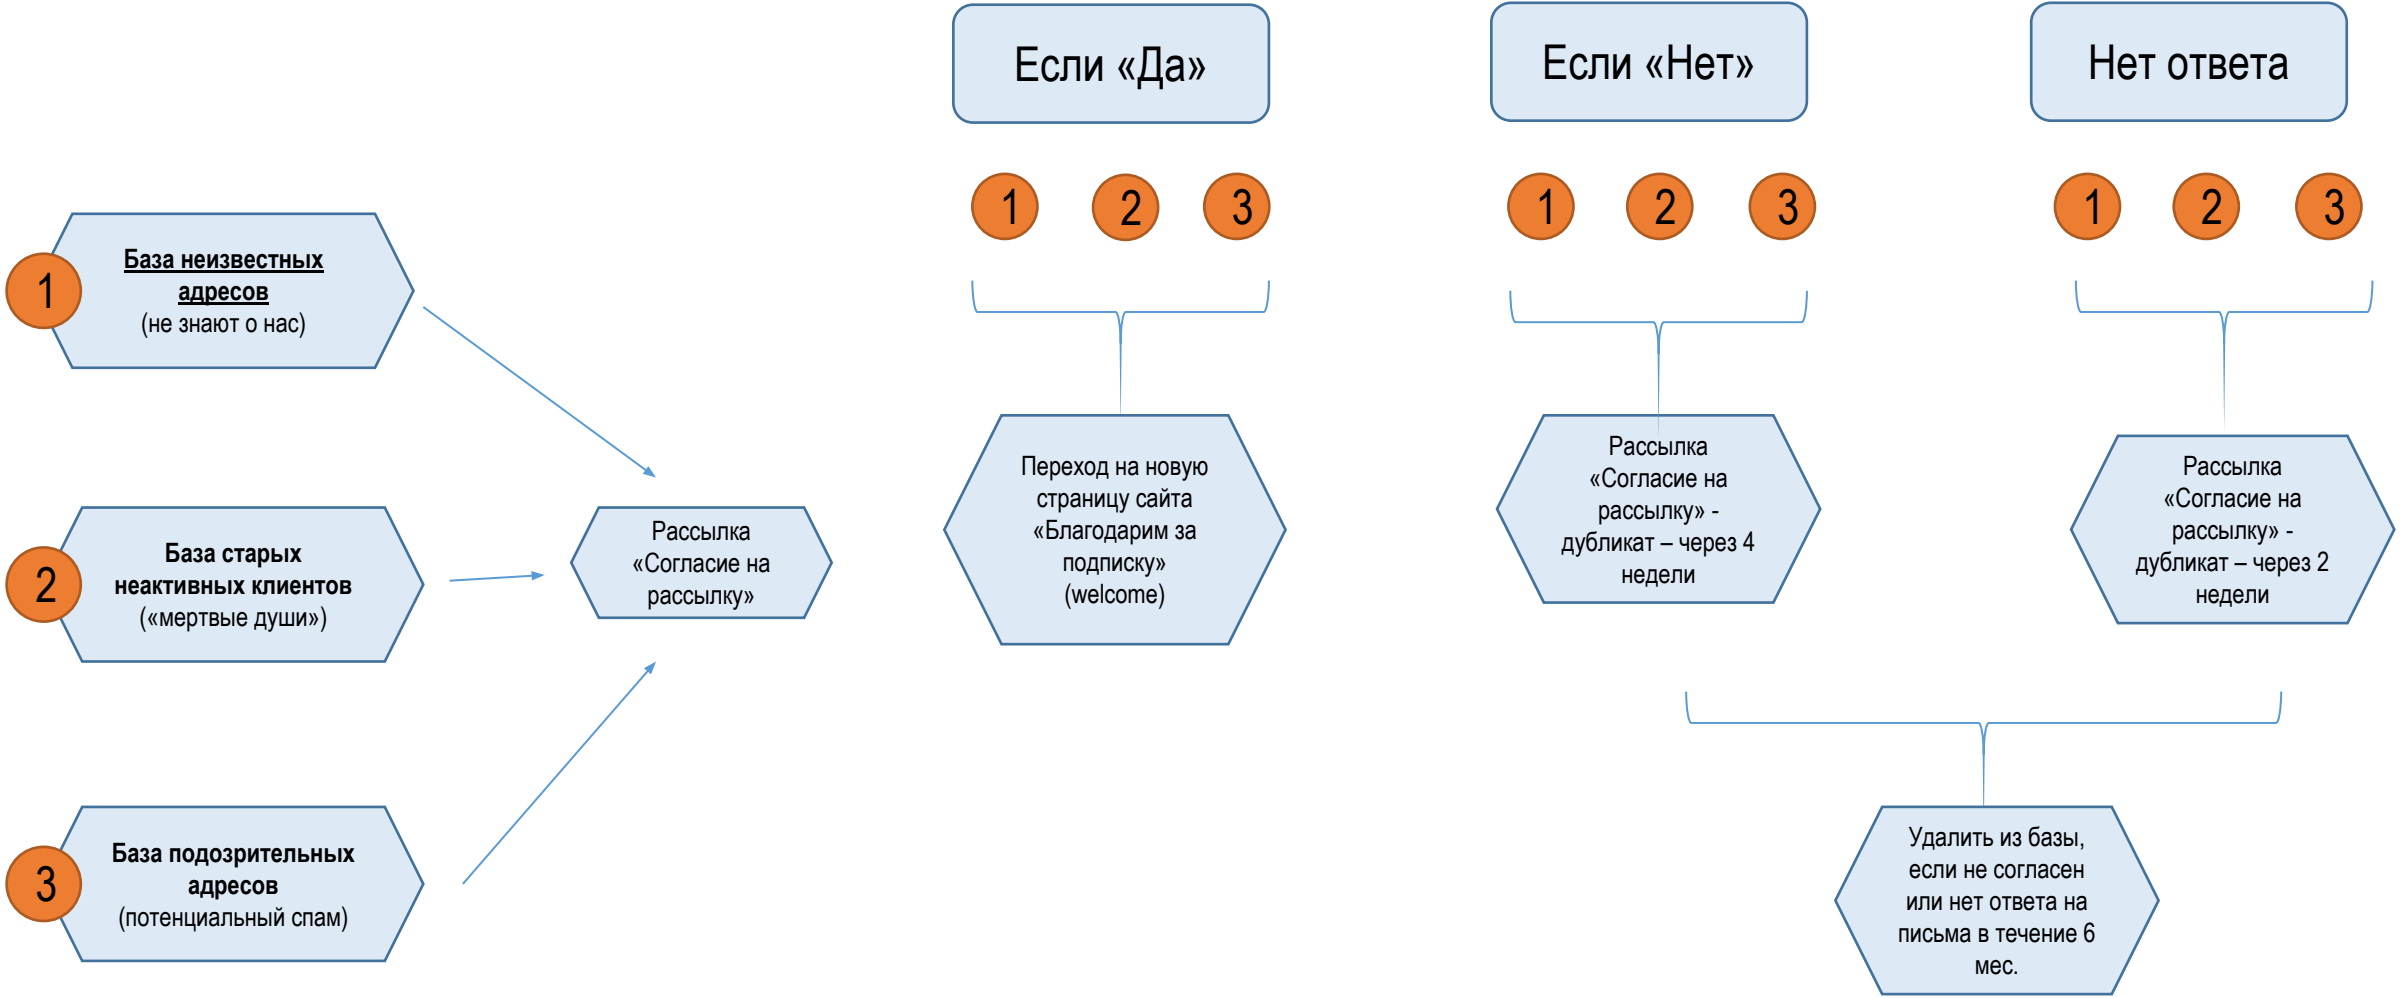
Если «Да»

Если «Нет»

Нет ответа

1 2 3

1 2 3

1 2 3

1
База неизвестных адресов
(не знают о нас)

2
База старых неактивных клиентов
(«мертвые души»)

3
База подозрительных адресов
(потенциальный спам)

Рассылка «Согласие на рассылку»

Переход на новую страницу сайта «Благодарим за подписку» (welcome)

Рассылка «Согласие на рассылку» - дубликат – через 4 недели

Рассылка «Согласие на рассылку» - дубликат – через 2 недели

Удалить из базы, если не согласен или нет ответа на письма в течение 6 мес.